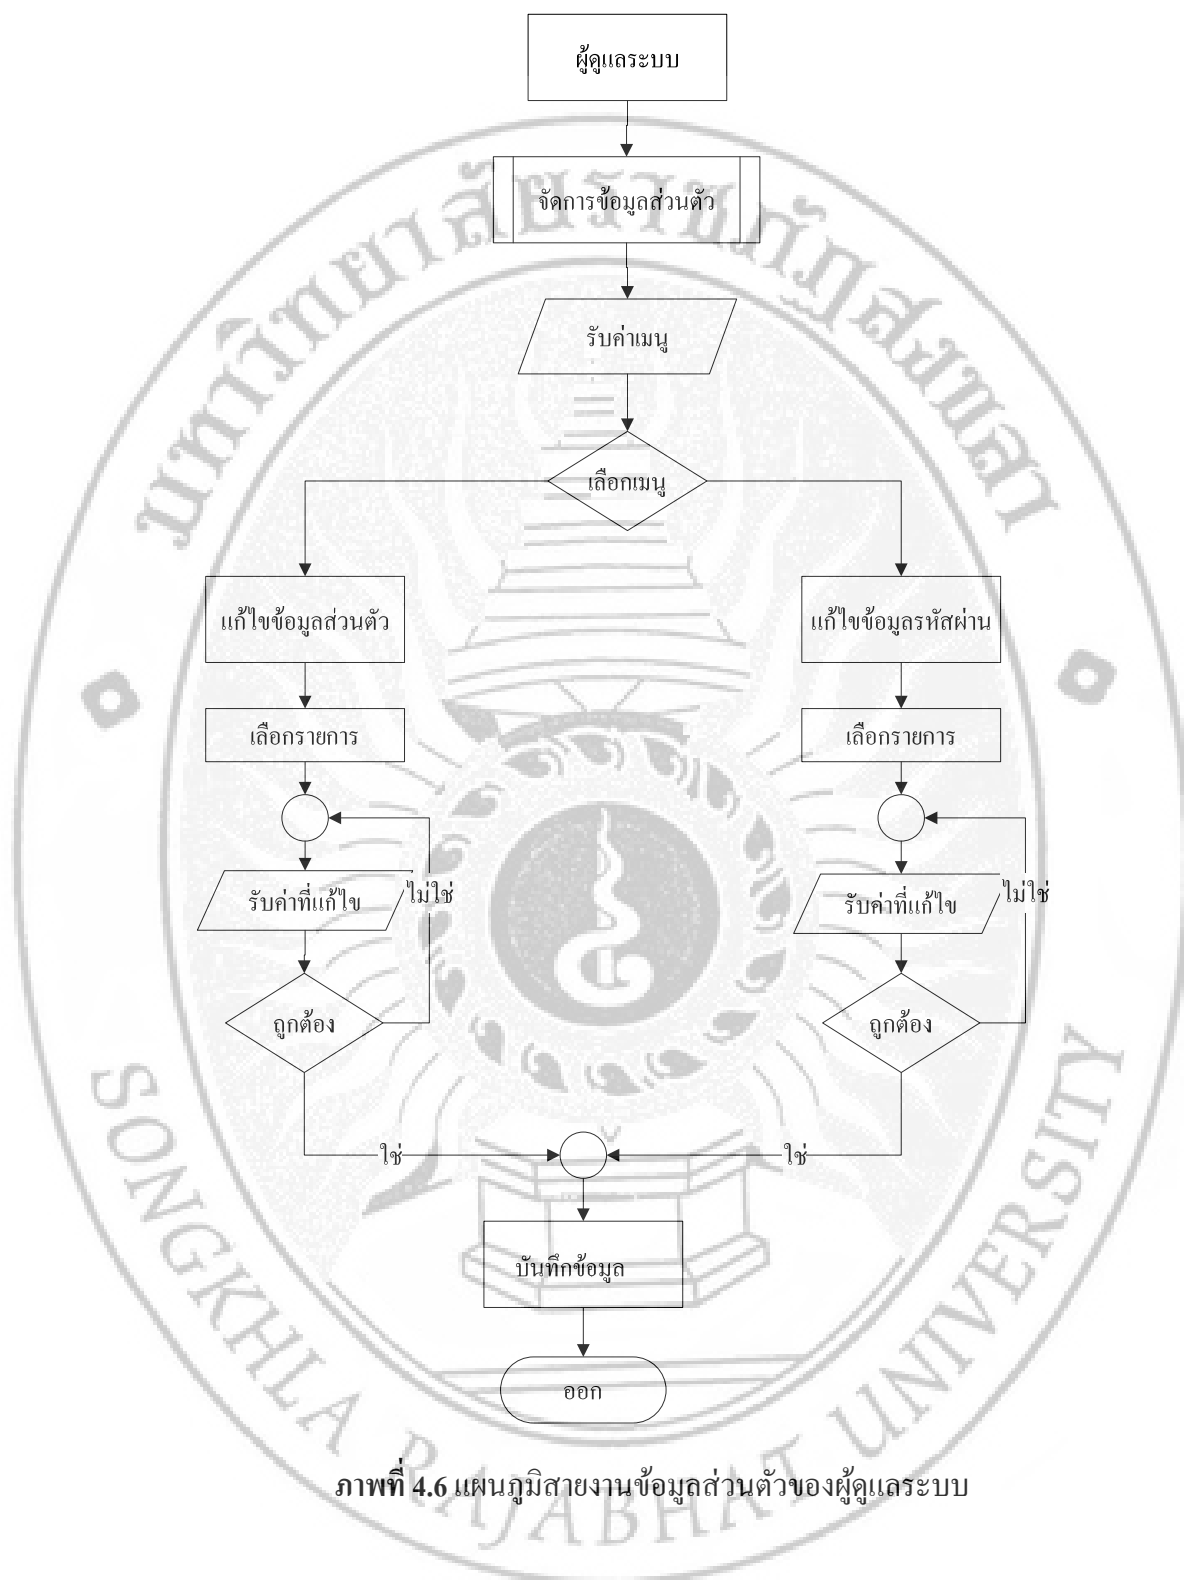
ผู้ดูแลระบบ

จัดการข้อมูลส่วนตัว

รับค่าเมนู

เลือกเมนู

แก้ไขข้อมูลส่วนตัว

แก้ไขข้อมูลรหัสผ่าน

เลือกรายการ

เลือกรายการ

รับค่าที่แก้ไข

ไม่ใช่

รับค่าที่แก้ไข

ไม่ใช่

ถูกต้อง

ถูกต้อง

ใช่

ใช่

บันทึกข้อมูล

ออก

**ภาพที่ 4.6** แผนภูมิสายงานข้อมูลส่วนตัวของผู้ดูแลระบบ

มหาวิทยาลัยราชภัฏสงขลา

SONGKHLA RAJABHAT UNIVERSITY